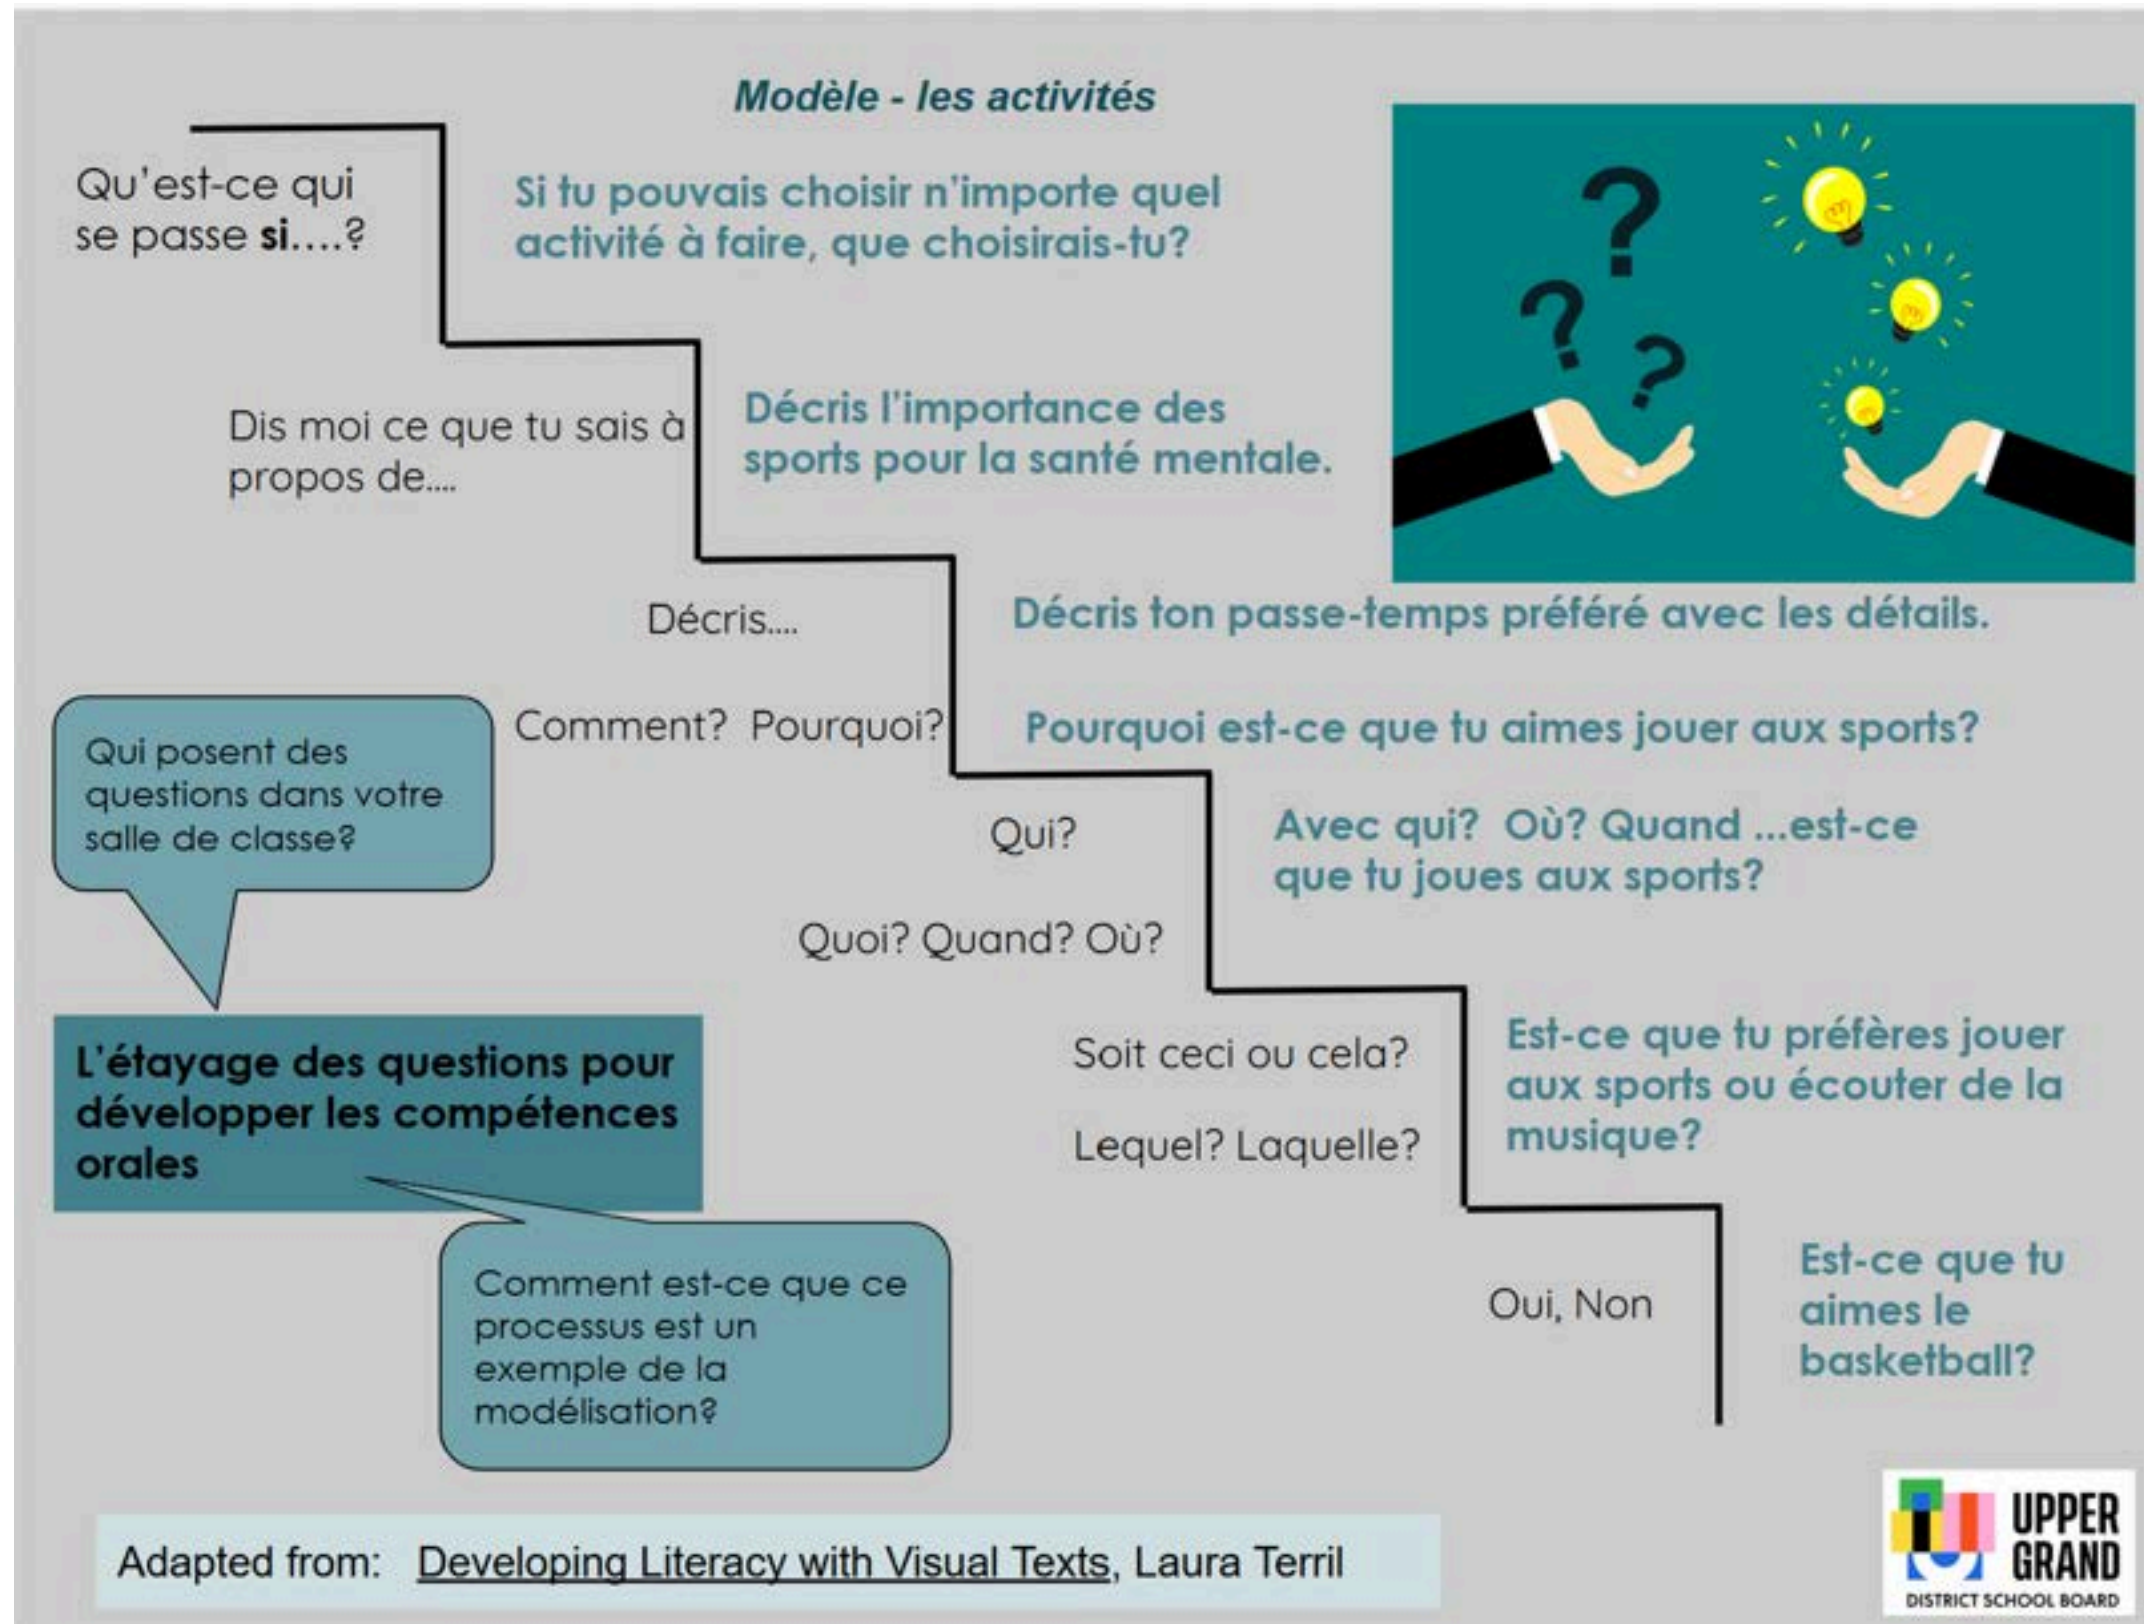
Modèle - les activités

Qu'est-ce qui se passe **si**....?

Si tu pouvais choisir n'importe quel activité à faire, que choisirais-tu?

Dis moi ce que tu sais à propos de....

Décris l'importance des sports pour la santé mentale.

Décris....

Décris ton passe-temps préféré avec les détails.

Comment? Pourquoi?

Pourquoi est-ce que tu aimes jouer aux sports?

Qui posent des questions dans votre salle de classe?

Qui?

Avec qui? Où? Quand ...est-ce que tu joues aux sports?

Quoi? Quand? Où?

L'étayage des questions pour développer les compétences orales

Soit ceci ou cela?

Lequel? Laquelle?

Est-ce que tu préfères jouer aux sports ou écouter de la musique?

Comment est-ce que ce processus est un exemple de la modélisation?

Oui, Non

Est-ce que tu aimes le basketball?

Adapted from: Developing Literacy with Visual Texts, Laura Terril

UPPER GRAND DISTRICT SCHOOL BOARD